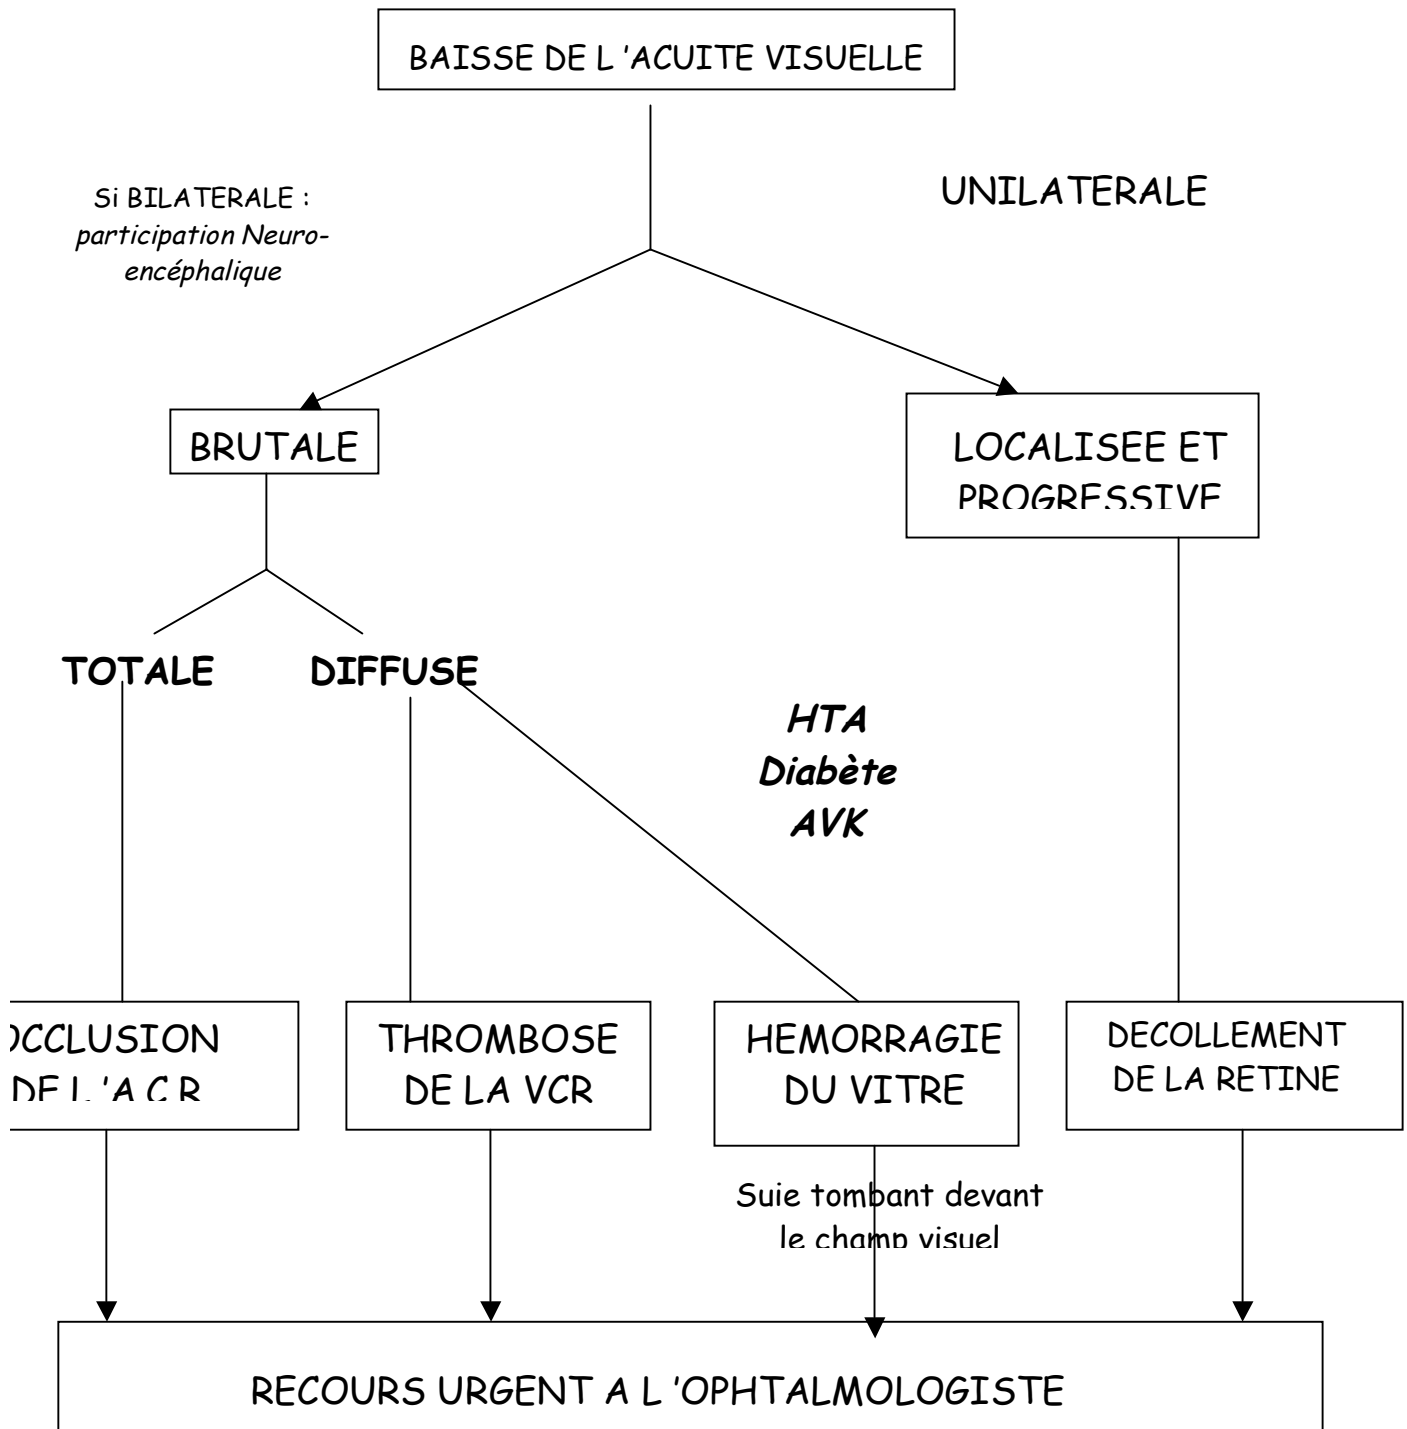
BAISSE DE L 'ACUITE VISUELLE

Si BILATERALE : participation Neuro-encéphalique

UNILATERALE

BRUTALE

LOCALISEE ET PROGRESSIVE

TOTALE

DIFFUSE

HTA
Diabète
AVK

OCCLUSION DE L'A C R

THROMBOSE DE LA VCR

HEMORRAGIE DU VITRE

DECOLLEMENT DE LA RETINE

Suie tombant devant le champ visuel

RECOURS URGENT A L 'OPHTALMOLOGISTE